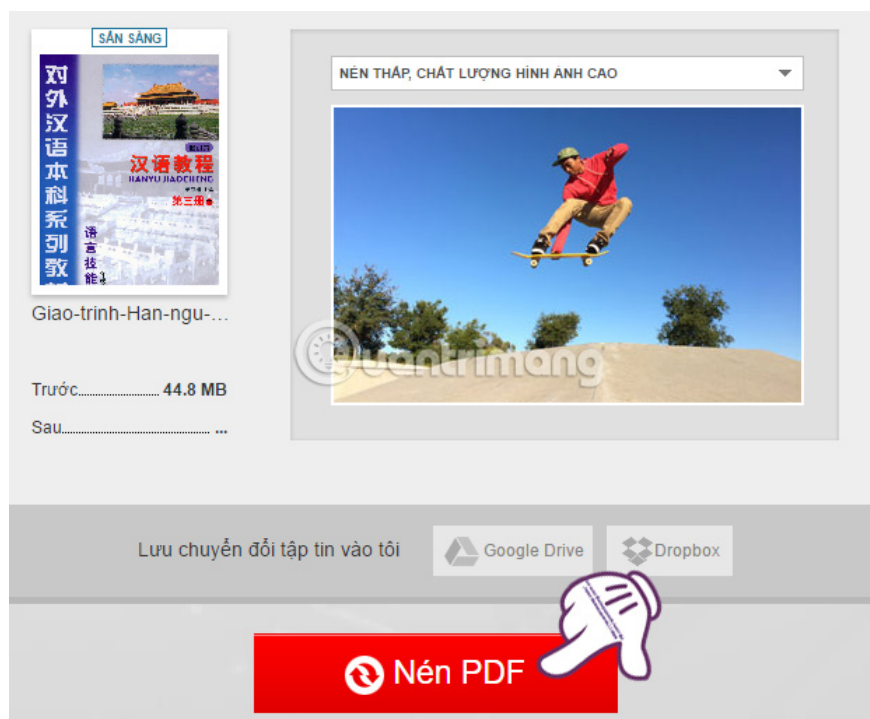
SẴN SÀNG

对外汉语本科系列教

汉语教程
HANYU JIAOCHENG
第三册

语言技能

Giao-trinh-Han-ngu-...

Trước............................ 44.8 MB

Sau.................................... ...

NÉN THẤP, CHẤT LƯỢNG HÌNH ẢNH CAO

Quantrimang

Lưu chuyển đổi tập tin vào tôi

Google Drive

Dropbox

Nén PDF